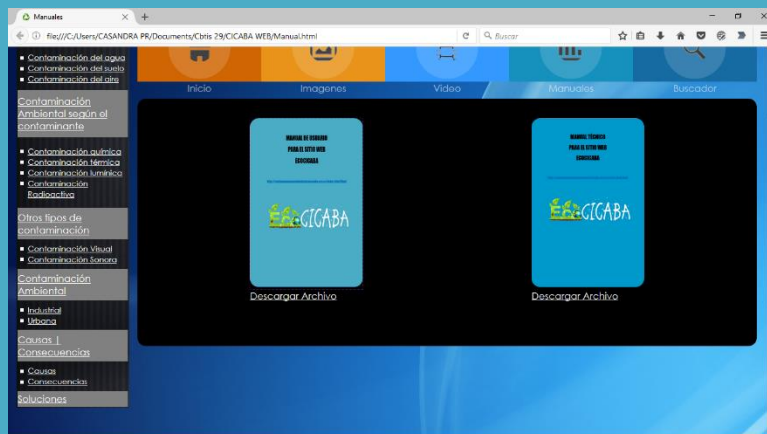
Manuales
file:///C:/Users/CASANDRA PR/Documents/Cbtis 29/CICABA WEB/Manual.html
Buscar

Contaminación del agua
Contaminación del suelo
Contaminación del aire

Contaminación Ambiental según el contaminante

Contaminación química
Contaminación térmica
Contaminación lumínica
Contaminación Radioactiva

Otros tipos de contaminación

Contaminación Visual
Contaminación Sonora

Contaminación Ambiental

Industrial
Urbana

Causas | Consecuencias

Causas
Consecuencias

Soluciones

Inicio
Imagenes
Video
Manuales
Buscador

MANUAL DE USUARIO PARA EL SITIO WEB ECOCICABA
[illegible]
CICABA
Descargar Archivo

MANUAL TÉCNICO PARA EL SITIO WEB ECOCICABA
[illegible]
CICABA
Descargar Archivo